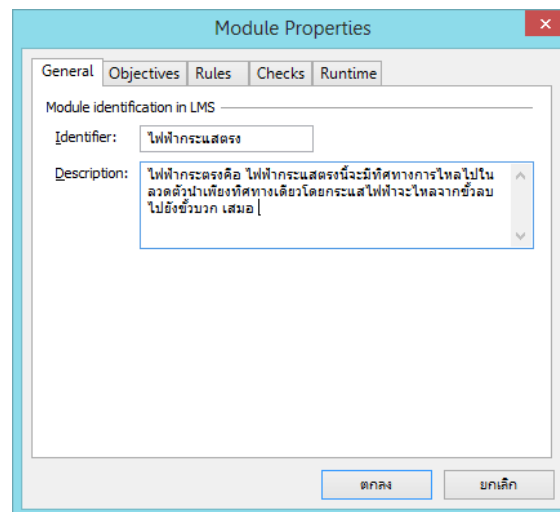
Module Properties

General | Objectives | Rules | Checks | Runtime

Module identification in LMS

Identifier: ไฟฟ้ากระแสตรง

Description: ไฟฟ้ากระตรงคือ ไฟฟ้ากระแสตรงนี้จะมีทิศทางการไหลไปในลวดตัวนำเพียงทิศทางเดียวโดยกระแสไฟฟ้าจะไหลจากขั้วลบไปยังขั้วบวก เสมอ

ตกลง | ยกเลิก